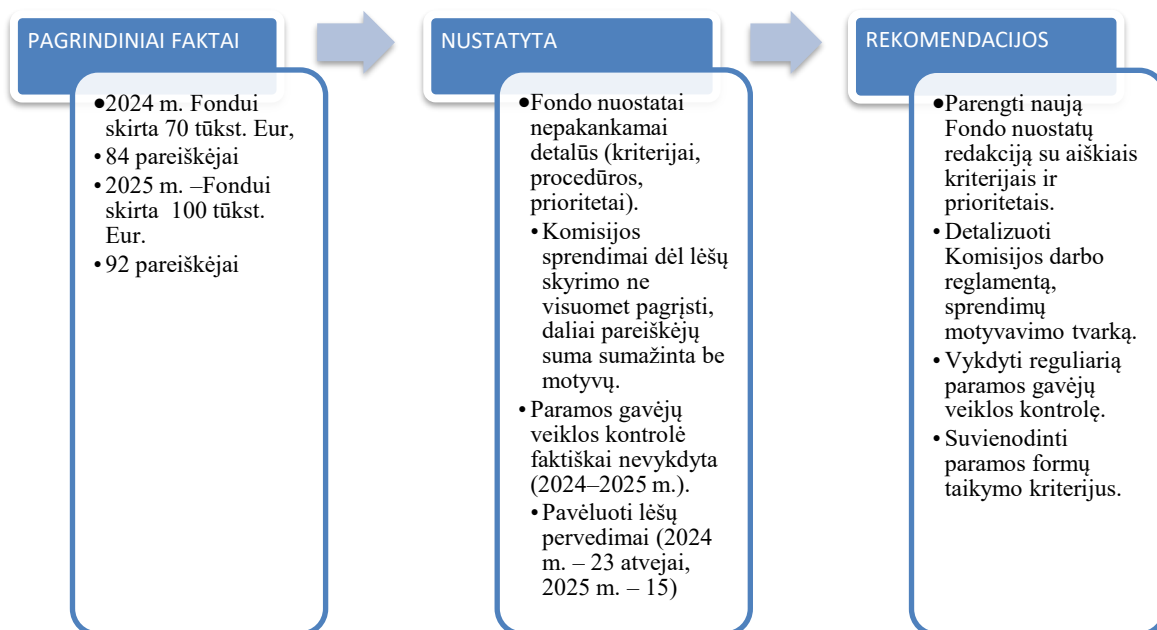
PAGRINDINIAI FAKTAI

•2024 m. Fondui skirta 70 tūkst. Eur,
•84 pareiškėjai
•2025 m. –Fondui skirta 100 tūkst. Eur.
•92 pareiškėjai

NUSTATYTA

•Fondo nuostatai nepakankamai detalūs (kriterijai, procedūros, prioritetai).
•Komisijos sprendimai dėl lėšų skyrimo ne visuomet pagrįsti, daliai pareiškėjų suma sumažinta be motyvų.
•Paramos gavėjų veiklos kontrolė faktiškai nevykdyta (2024–2025 m.).
•Pavėluoti lėšų pervedimai (2024 m. – 23 atvejai, 2025 m. – 15)

REKOMENDACIJOS

•Parengti naują Fondo nuostatų redakciją su aiškiais kriterijais ir prioritetais.
•Detalizuoti Komisijos darbo reglamentą, sprendimų motyvavimo tvarką.
•Vykdyti reguliarią paramos gavėjų veiklos kontrolę.
•Suvienodinti paramos formų taikymo kriterijus.